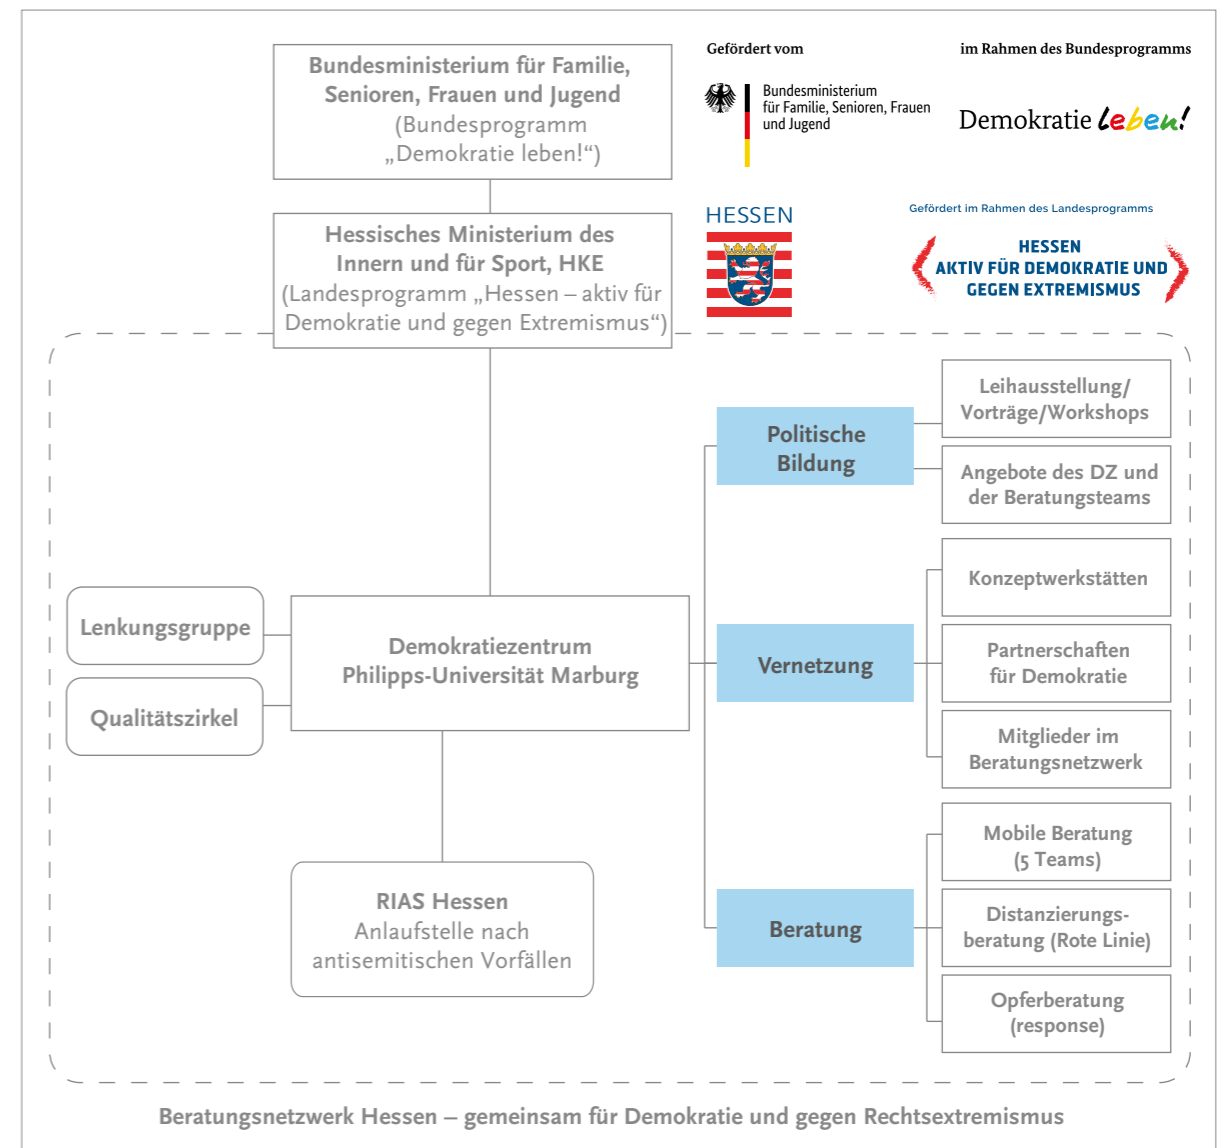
Bundesministerium für Familie, Senioren, Frauen und Jugend (Bundesprogramm „Demokratie leben!“)

Gefördert vom

Bundesministerium für Familie, Senioren, Frauen und Jugend

im Rahmen des Bundesprogramms

Demokratie leben!

Hessisches Ministerium des Innern und für Sport, HKE (Landesprogramm „Hessen – aktiv für Demokratie und gegen Extremismus“)

HESSEN

Gefördert im Rahmen des Landesprogramms

HESSEN AKTIV FÜR DEMOKRATIE UND GEGEN EXTREMISMUS

Politische Bildung

Leihausstellung/ Vorträge/Workshops

Angebote des DZ und der Beratungsteams

Konzeptwerkstätten

Lenkungsgruppe

Qualitätszirkel

Demokratiezentrum Philipps-Universität Marburg

Vernetzung

Partnerschaften für Demokratie

Mitglieder im Beratungsnetzwerk

Mobile Beratung (5 Teams)

RIAS Hessen Anlaufstelle nach antisemitischen Vorfällen

Beratung

Distanzierungsberatung (Rote Linie)

Opferberatung (response)

Beratungsnetzwerk Hessen – gemeinsam für Demokratie und gegen Rechtsextremismus